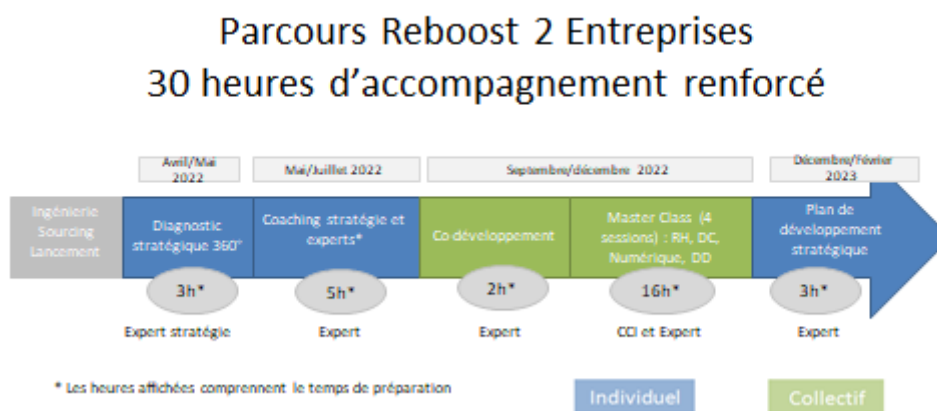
Parcours Reboost 2 Entreprises
30 heures d'accompagnement renforcé

Avril/Mai 2022

Mai/Juillet 2022

Septembre/décembre 2022

Décembre/Février 2023

Ingénierie Sourcing Lancement

Diagnostic stratégique 360°

3h*

Expert stratégie

Coaching stratégie et experts*

5h*

Expert

Co-développement

2h*

Expert

Master Class (4 sessions) : RH, DC, Numérique, DD

16h*

CCI et Expert

Plan de développement stratégique

3h*

Expert

* Les heures affichées comprennent le temps de préparation

Individuel

Collectif